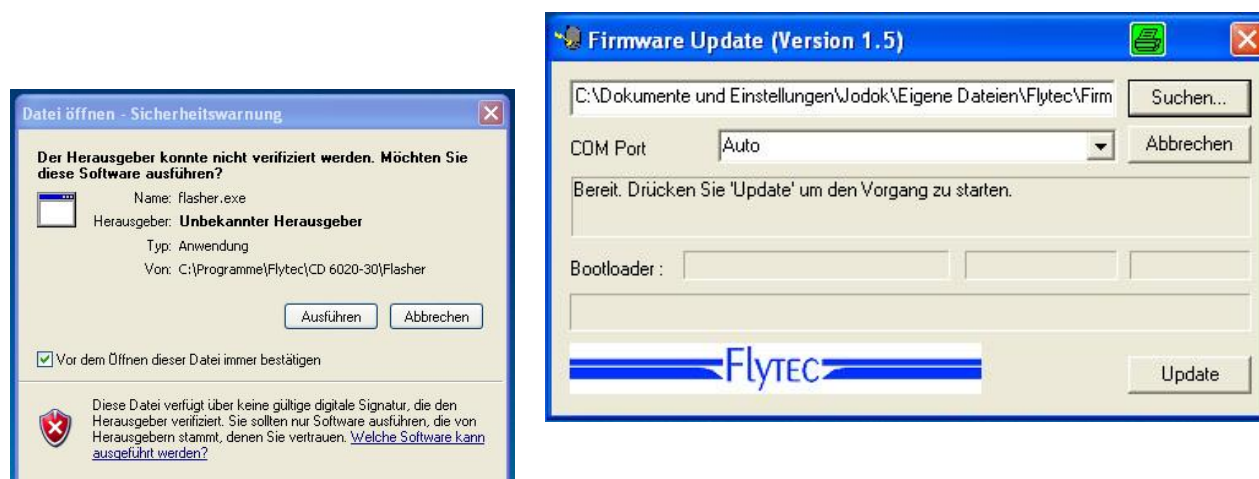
Datei öffnen - Sicherheitswarnung

Der Herausgeber konnte nicht verifiziert werden. Möchten Sie diese Software ausführen?

Name: flasher.exe
Herausgeber: Unbekannter Herausgeber
Typ: Anwendung
Von: C:\Programme\Flytec\CD 6020-30\Flasher

Ausführen | Abbrechen

Vor dem Öffnen dieser Datei immer bestätigen

Diese Datei verfügt über keine gültige digitale Signatur, die den Herausgeber verifiziert. Sie sollten nur Software ausführen, die von Herausgebern stammt, denen Sie vertrauen. Welche Software kann ausgeführt werden?

Firmware Update (Version 1.5)

C:\Dokumente und Einstellungen\Jodok\Eigene Dateien\Flytec\Firm

Suchen...

COM Port

Auto

Abbrechen

Bereit. Drücken Sie 'Update' um den Vorgang zu starten.

Bootloader :

FlyTEC

Update